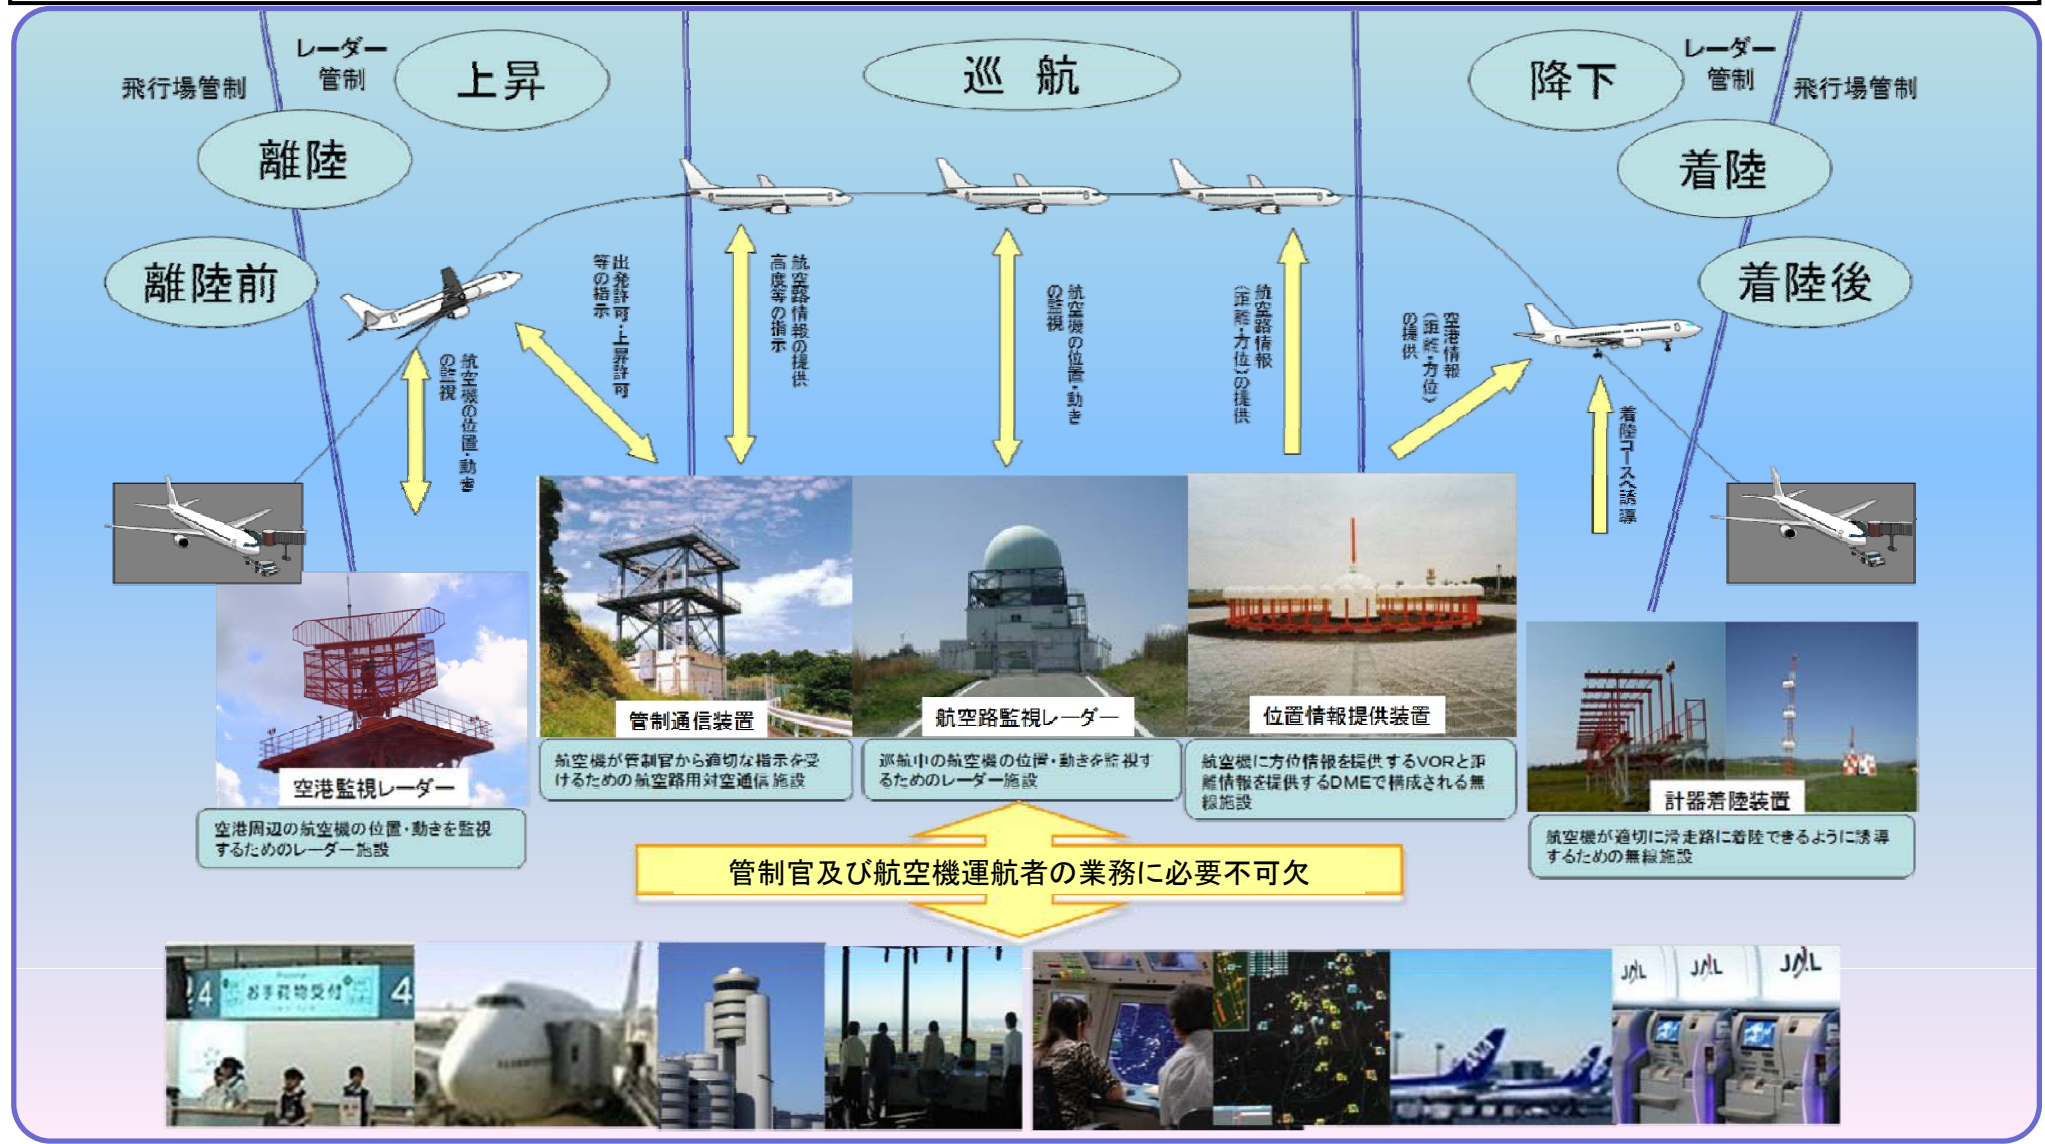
飛行場管制

レーダー管制

上昇

巡 航

降下

レーダー管制

飛行場管制

離陸

着陸

離陸前

着陸後

航空機の位置・動きの監視

出発許可・上昇許可等の指示

航空路情報の提供 高度等の指示

航空機の位置・動きの監視

航空路情報(距離・方位)の提供

空港情報(距離・方位)の提供

着陸コースへ誘導

管制通信装置

航空機が管制官から適切な指示を受けるための航空路用対空通信施設

航空路監視レーダー

巡航中の航空機の位置・動きを監視するためのレーダー施設

位置情報提供装置

航空機に方位情報を提供するVORと距離情報を提供するDMEで構成される無線施設

空港監視レーダー

空港周辺の航空機の位置・動きを監視するためのレーダー施設

計器着陸装置

航空機が適切に滑走路に着陸できるように誘導するための無線施設

管制官及び航空機運航者の業務に必要不可欠

4 お手荷物受付 4

JAL JAL JAL